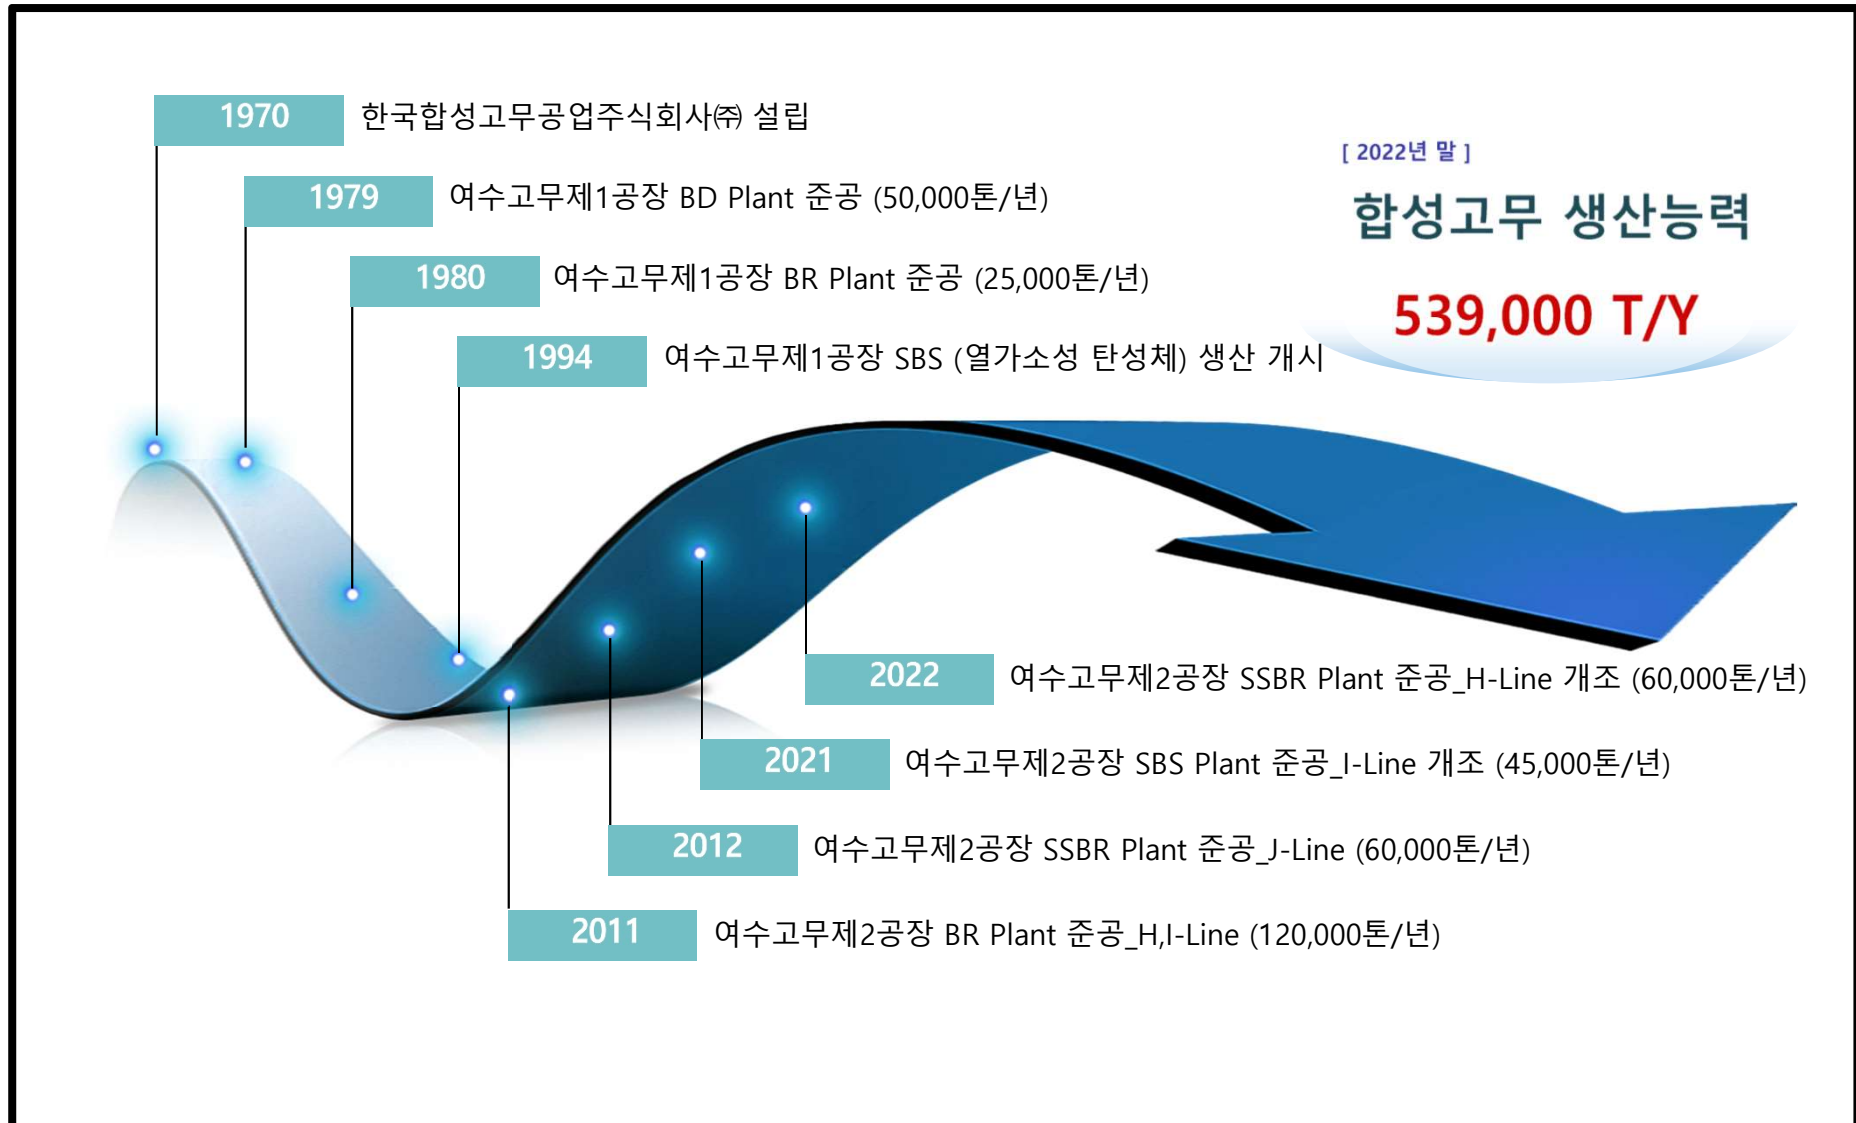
1970 한국합성고무공업주식회사㈜ 설립

1979 여수고무제1공장 BD Plant 준공 (50,000톤/년)

1980 여수고무제1공장 BR Plant 준공 (25,000톤/년)

1994 여수고무제1공장 SBS (열가소성 탄성체) 생산 개시

[ 2022년 말 ]

합성고무 생산능력

539,000 T/Y

2022 여수고무제2공장 SSBR Plant 준공_H-Line 개조 (60,000톤/년)

2021 여수고무제2공장 SBS Plant 준공_I-Line 개조 (45,000톤/년)

2012 여수고무제2공장 SSBR Plant 준공_J-Line (60,000톤/년)

2011 여수고무제2공장 BR Plant 준공_H,I-Line (120,000톤/년)